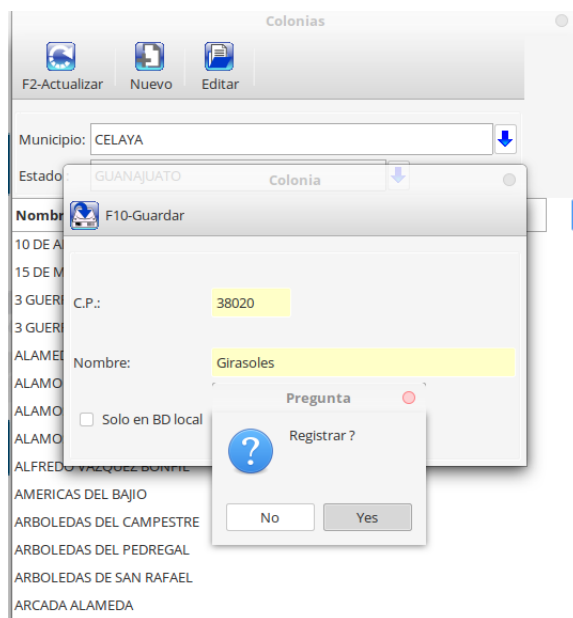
Colonias

F2-Actualizar Nuevo Editar

Municipio: CELAYA

Estado GUANAJUATO

Nombr

10 DE A
15 DE M
3 GUER
3 GUER
ALAMED
ALAMO
ALAMO
ALAMO
ALFREDO VAZQUEZ BONFIL
AMERICAS DEL BAJIO
ARBOLEDAS DEL CAMPESTRE
ARBOLEDAS DEL PEDREGAL
ARBOLEDAS DE SAN RAFAEL
ARCADA ALAMEDA

Colonia

F10-Guardar

C.P.: 38020

Nombre: Girasoles

Solo en BD local

Pregunta

Registrar ?

No Yes